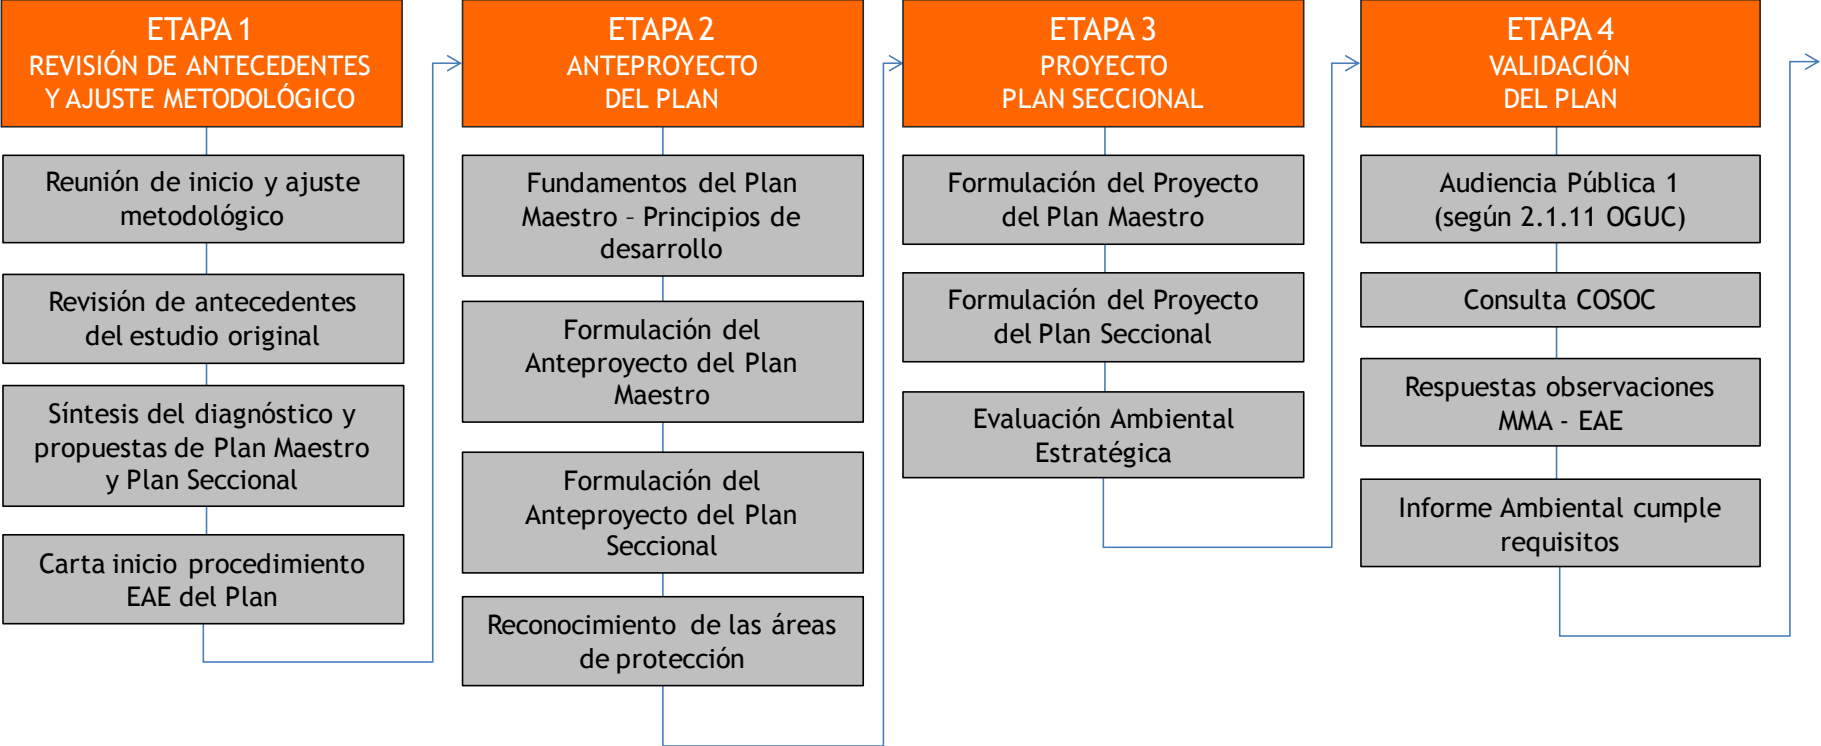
ETAPA 1
REVISIÓN DE ANTECEDENTES Y AJUSTE METODOLÓGICO

Reunión de inicio y ajuste metodológico

Revisión de antecedentes del estudio original

Síntesis del diagnóstico y propuestas de Plan Maestro y Plan Seccional

Carta inicio procedimiento EAE del Plan

ETAPA 2
ANTEPROYECTO DEL PLAN

Fundamentos del Plan Maestro – Principios de desarrollo

Formulación del Anteproyecto del Plan Maestro

Formulación del Anteproyecto del Plan Seccional

Reconocimiento de las áreas de protección

ETAPA 3
PROYECTO PLAN SECCIONAL

Formulación del Proyecto del Plan Maestro

Formulación del Proyecto del Plan Seccional

Evaluación Ambiental Estratégica

ETAPA 4
VALIDACIÓN DEL PLAN

Audiencia Pública 1 (según 2.1.11 OGUC)

Consulta COSOC

Respuestas observaciones MMA - EAE

Informe Ambiental cumple requisitos